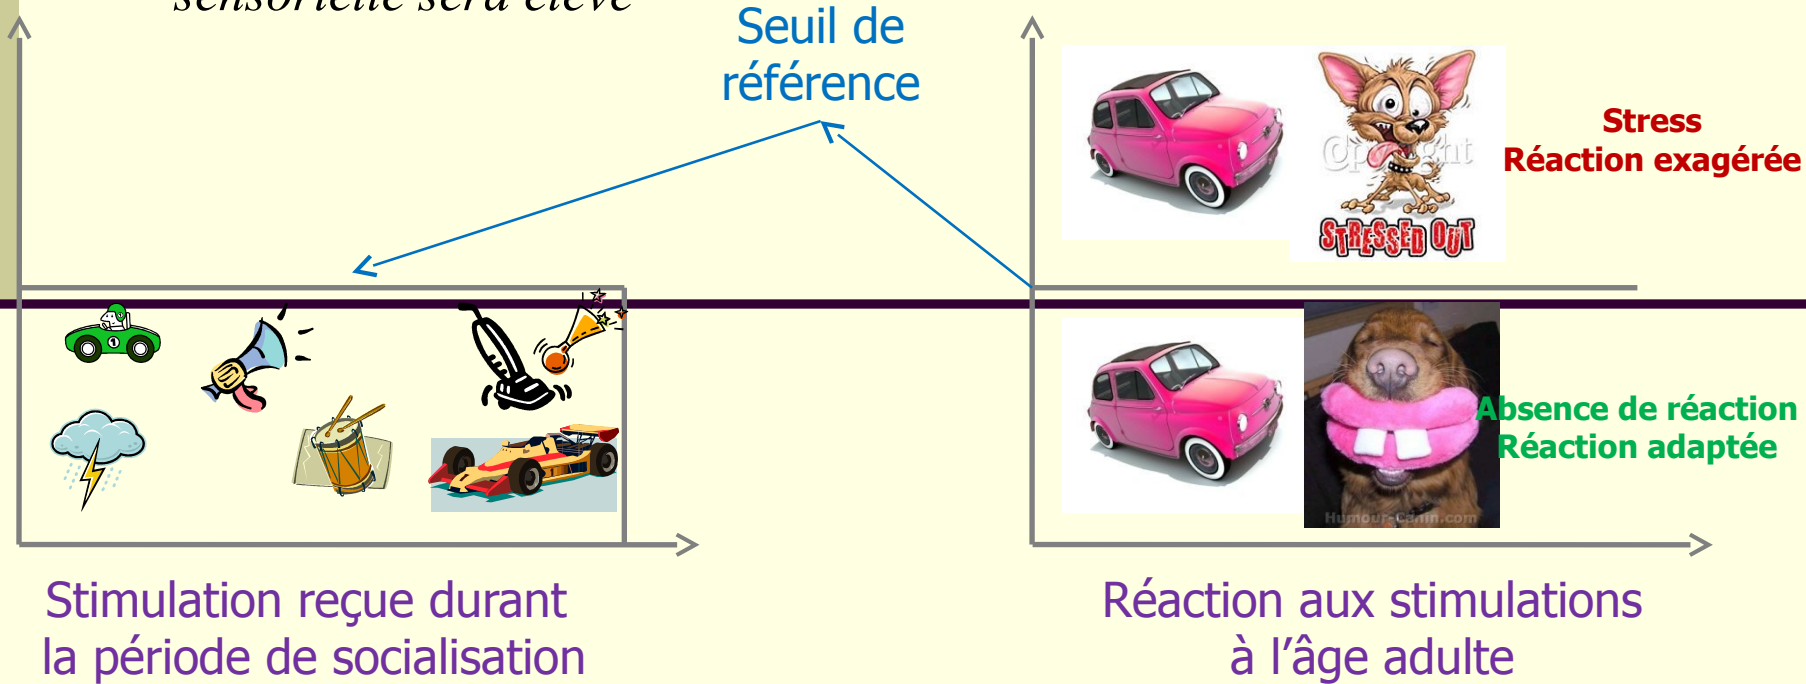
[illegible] sensorielle sera élevé

Seuil de référence

Copyright
STRESSED OUT

Stress
Réaction exagérée

Absence de réaction
Réaction adaptée

HumourCanin.com

Stimulation reçue durant la période de socialisation

Réaction aux stimulations à l'âge adulte